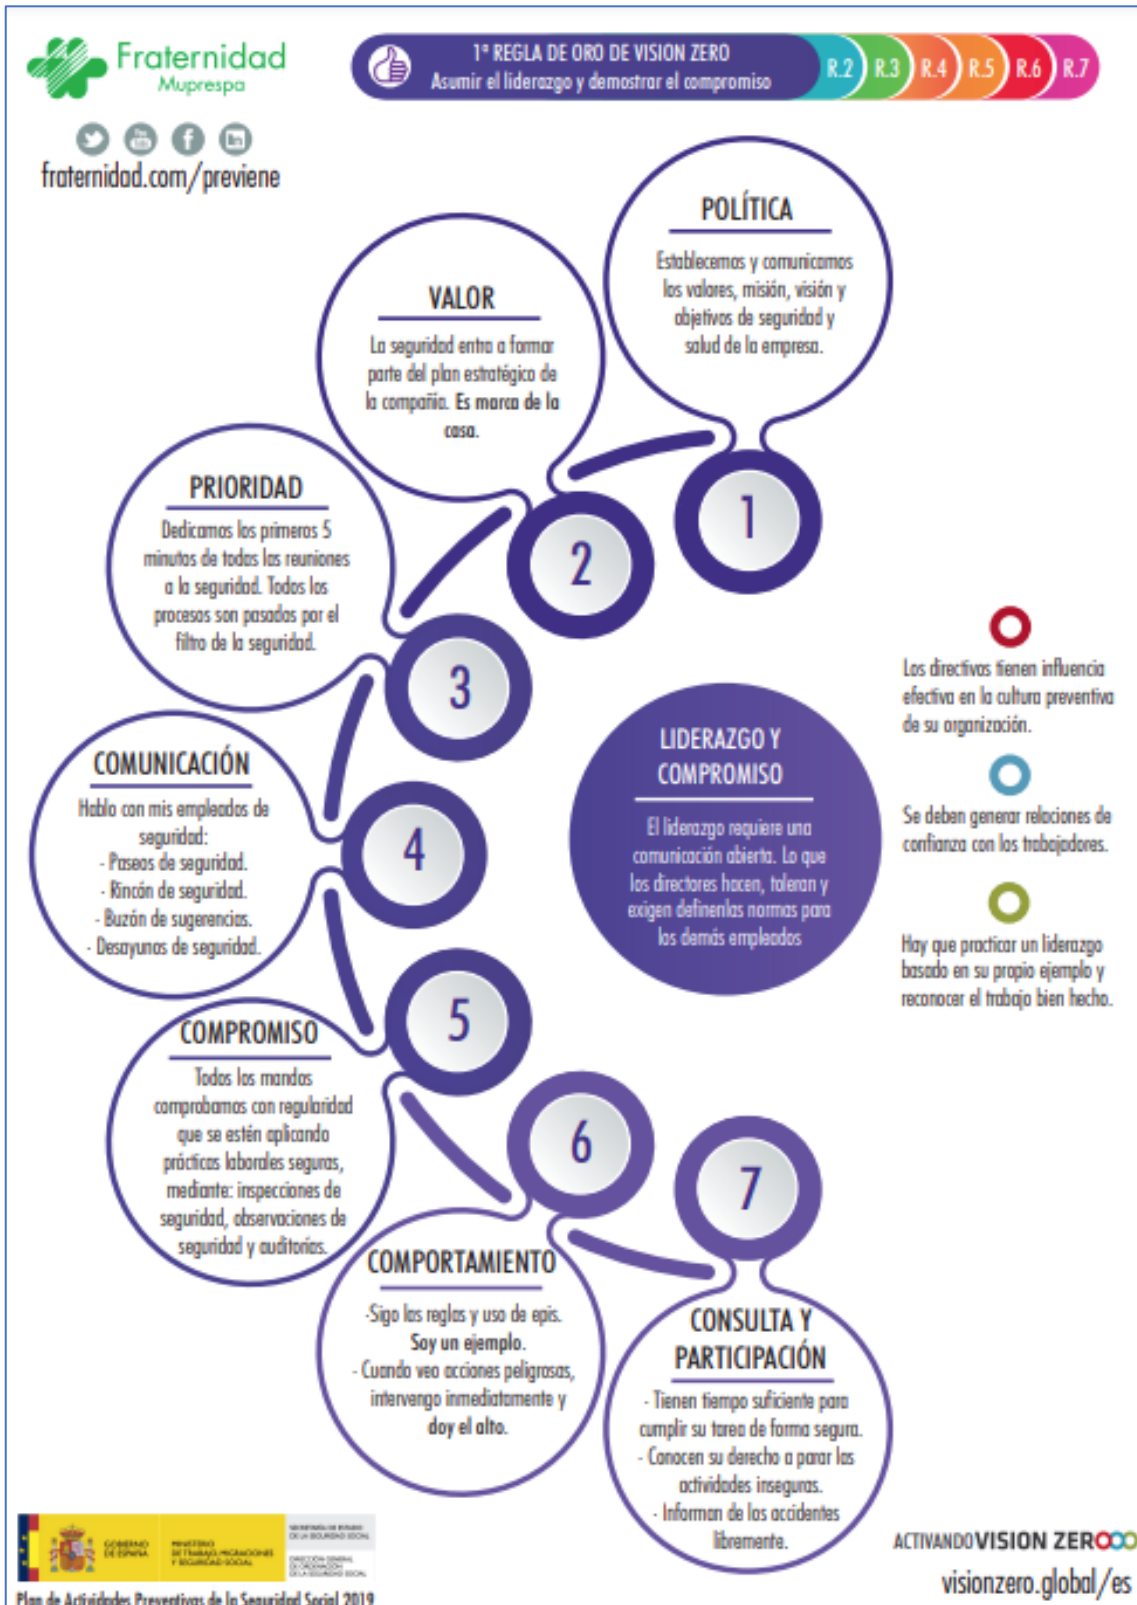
Fraternidad
Muprespa

fraternidad.com/previene

1ª REGLA DE ORO DE VISION ZERO
Asumir el liderazgo y demostrar el compromiso

R.2 R.3 R.4 R.5 R.6 R.7

POLÍTICA
Establecemos y comunicamos los valores, misión, visión y objetivos de seguridad y salud de la empresa.

VALOR
La seguridad entra a formar parte del plan estratégico de la compañía. Es marca de la casa.

PRIORIDAD
Dedicamos los primeros 5 minutos de todas las reuniones a la seguridad. Todos los procesos son pasados por el filtro de la seguridad.

COMUNICACIÓN
Hablo con mis empleados de seguridad:
- Paseos de seguridad.
- Rincón de seguridad.
- Buzón de sugerencias.
- Desayunos de seguridad.

COMPROMISO
Todos los mandos comprobamos con regularidad que se estén aplicando prácticas laborales seguras, mediante: inspecciones de seguridad, observaciones de seguridad y auditorías.

COMPORTAMIENTO
-Sigo las reglas y uso de epis. Soy un ejemplo.
- Cuando veo acciones peligrosas, intervengo inmediatamente y doy el alto.

CONSULTA Y PARTICIPACIÓN
- Tienen tiempo suficiente para cumplir su tarea de forma segura.
- Conocen su derecho a parar las actividades inseguras.
- Informan de los accidentes libremente.

1 2 3 4 5 6 7

LIDERAZGO Y COMPROMISO
El liderazgo requiere una comunicación abierta. Lo que los directores hacen, toleran y exigen definen las normas para los demás empleados

Los directivos tienen influencia efectiva en la cultura preventiva de su organización.

Se deben generar relaciones de confianza con los trabajadores.

Hay que practicar un liderazgo basado en su propio ejemplo y reconocer el trabajo bien hecho.

ACTIVANDO VISION ZERO
visionzero.global/es

GOBIERNO DE ESPAÑA MINISTERIO DE TRABAJO, MIGRACIONES Y SEGURIDAD SOCIAL

Plan de Actividades Preventivas de la Seguridad Social 2019